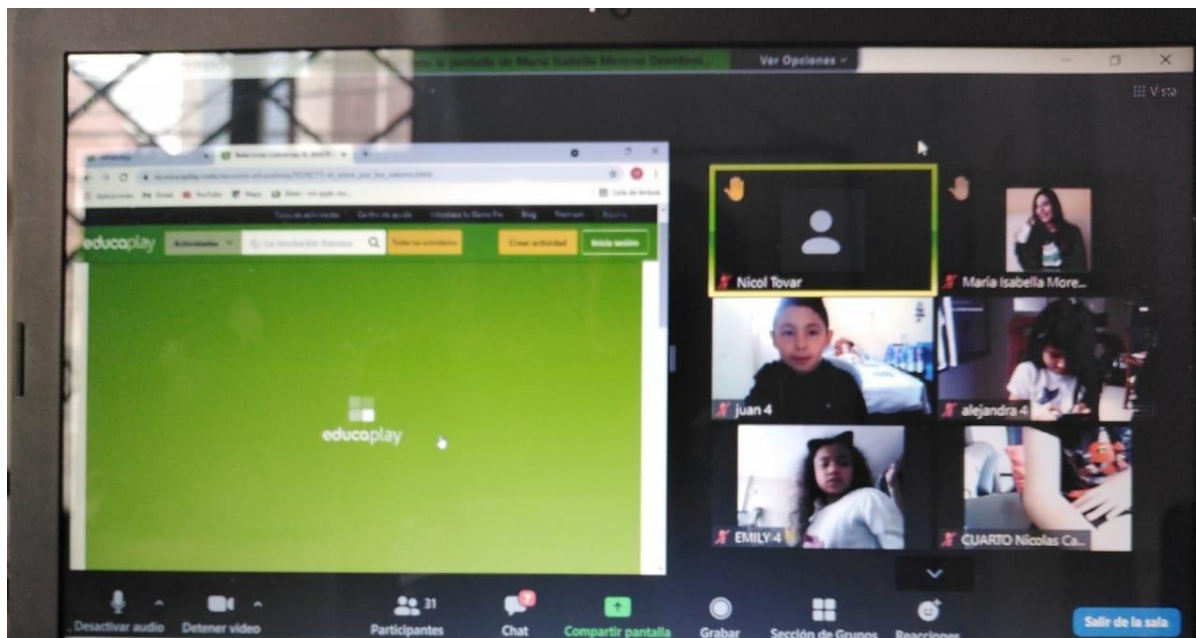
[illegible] la pantalla de María Isabella Moreno Quintero

Ver Opciones

Vista

Relaciones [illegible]

Actividades

Crear actividad

Iniciar sesión

educaplay

educaplay

Nicol Tovar

María Isabella More...

juan 4

alejandra 4

EMILY 4

CUARTO Nicolas Ca...

Desactivar audio

Detener video

31

Participantes

Chat

Compartir pantalla

Grabar

Sección de Grupos

Reacciones

Salir de la sala